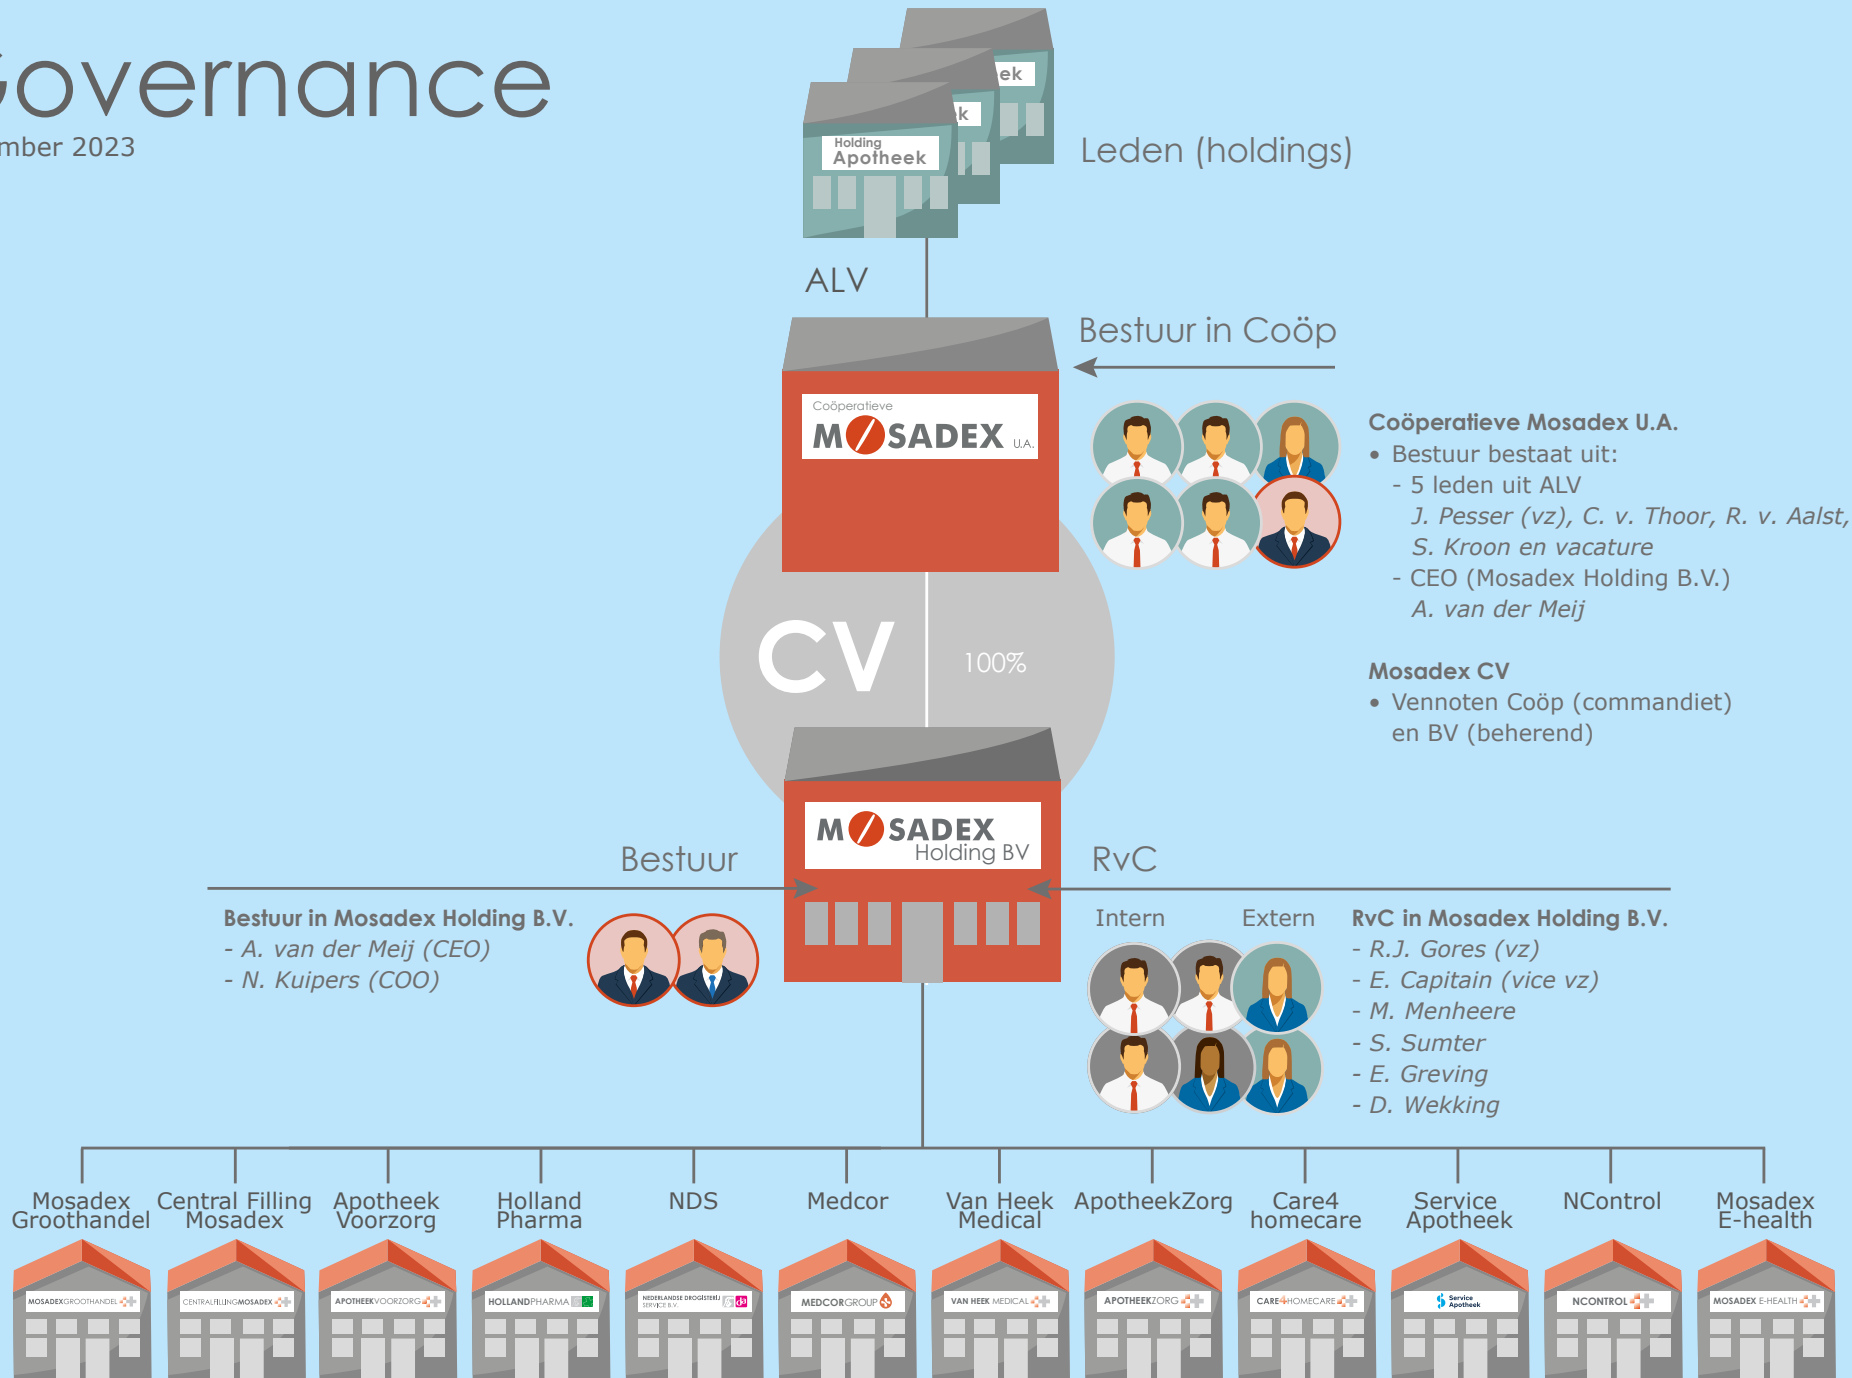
Governance
mber 2023

ek
k
Holding
Apotheek

Leden (holdings)

ALV

Bestuur in Coöp

Coöperatieve
MOSADEX U.A.

Coöperatieve Mosadex U.A.
• Bestuur bestaat uit:
- 5 leden uit ALV
*J. Pesser (vz), C. v. Thoor, R. v. Aalst, S. Kroon en vacature*
- CEO (Mosadex Holding B.V.)
*A. van der Meij*

CV

100%

Mosadex CV
• Vennoten Coöp (commandiet) en BV (beherend)

MOSADEX
Holding BV

Bestuur

RvC

Bestuur in Mosadex Holding B.V.
*- A. van der Meij (CEO)*
*- N. Kuipers (COO)*

Intern

Extern

RvC in Mosadex Holding B.V.
*- R.J. Gores (vz)*
*- E. Capitain (vice vz)*
*- M. Menheere*
*- S. Sumter*
*- E. Greving*
*- D. Wekking*

Mosadex Groothandel

Central Filling Mosadex

Apotheek Voorzorg

Holland Pharma

NDS

Medcor

Van Heek Medical

ApotheekZorg

Care4 homecare

Service Apotheek

NControl

Mosadex E-health

MOSADEX GROOTHANDEL
CENTRALFILLING MOSADEX
APOTHEEKVOORZORG
HOLLANDPHARMA
NEDERLANDSE DROGISTERIJ SERVICE B.V.
MEDCORGROUP
VAN HEEK MEDICAL
APOTHEEKZORG
CARE4HOMECARE
Service Apotheek
NCONTROL
MOSADEX E-HEALTH